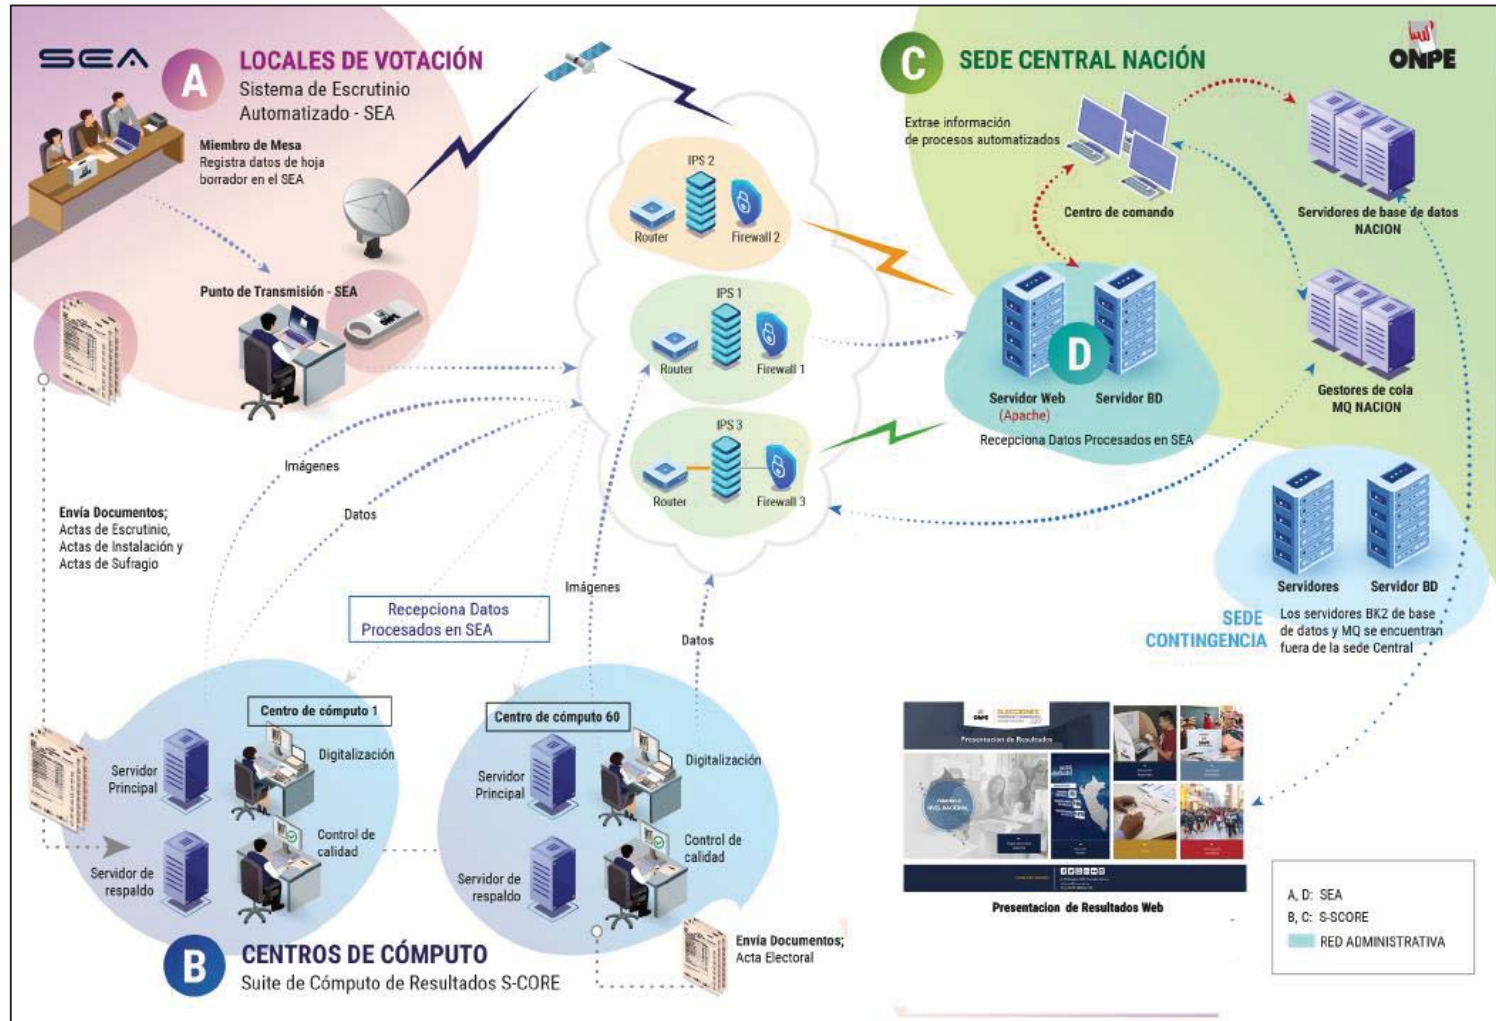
SEA

A LOCALES DE VOTACIÓN
Sistema de Escrutinio Automatizado - SEA

Miembro de Mesa
Registra datos de hoja borrador en el SEA

Punto de Transmisión - SEA

Envía Documentos;
Actas de Escrutinio,
Actas de Instalación y
Actas de Sufragio

Imágenes

Datos

IPS 2
Router
Firewall 2

IPS 1
Router
Firewall 1

IPS 3
Router
Firewall 3

Imágenes

Datos

Recepciona Datos Procesados en SEA

C SEDE CENTRAL NACIÓN

ONPE

Extrae información de procesos automatizados

Centro de comando

Servidores de base de datos NACION

D

Servidor Web (Apache)

Servidor BD

Recepciona Datos Procesados en SEA

Gestores de cola MQ NACION

Servidores

Servidor BD

SEDE CONTINGENCIA

Los servidores BK2 de base de datos y MQ se encuentran fuera de la sede Central

Centro de cómputo 1
Servidor Principal
Digitalización
Servidor de respaldo
Control de calidad

Centro de cómputo 60
Servidor Principal
Digitalización
Servidor de respaldo
Control de calidad

Envía Documentos;
Acta Electoral

B CENTROS DE CÓMPUTO
Suite de Cómputo de Resultados S-CORE

ONPE
ELECCIONES
Presentación de Resultados

Presentacion de Resultados Web

A, D: SEA
B, C: S-SCORE
RED ADMINISTRATIVA